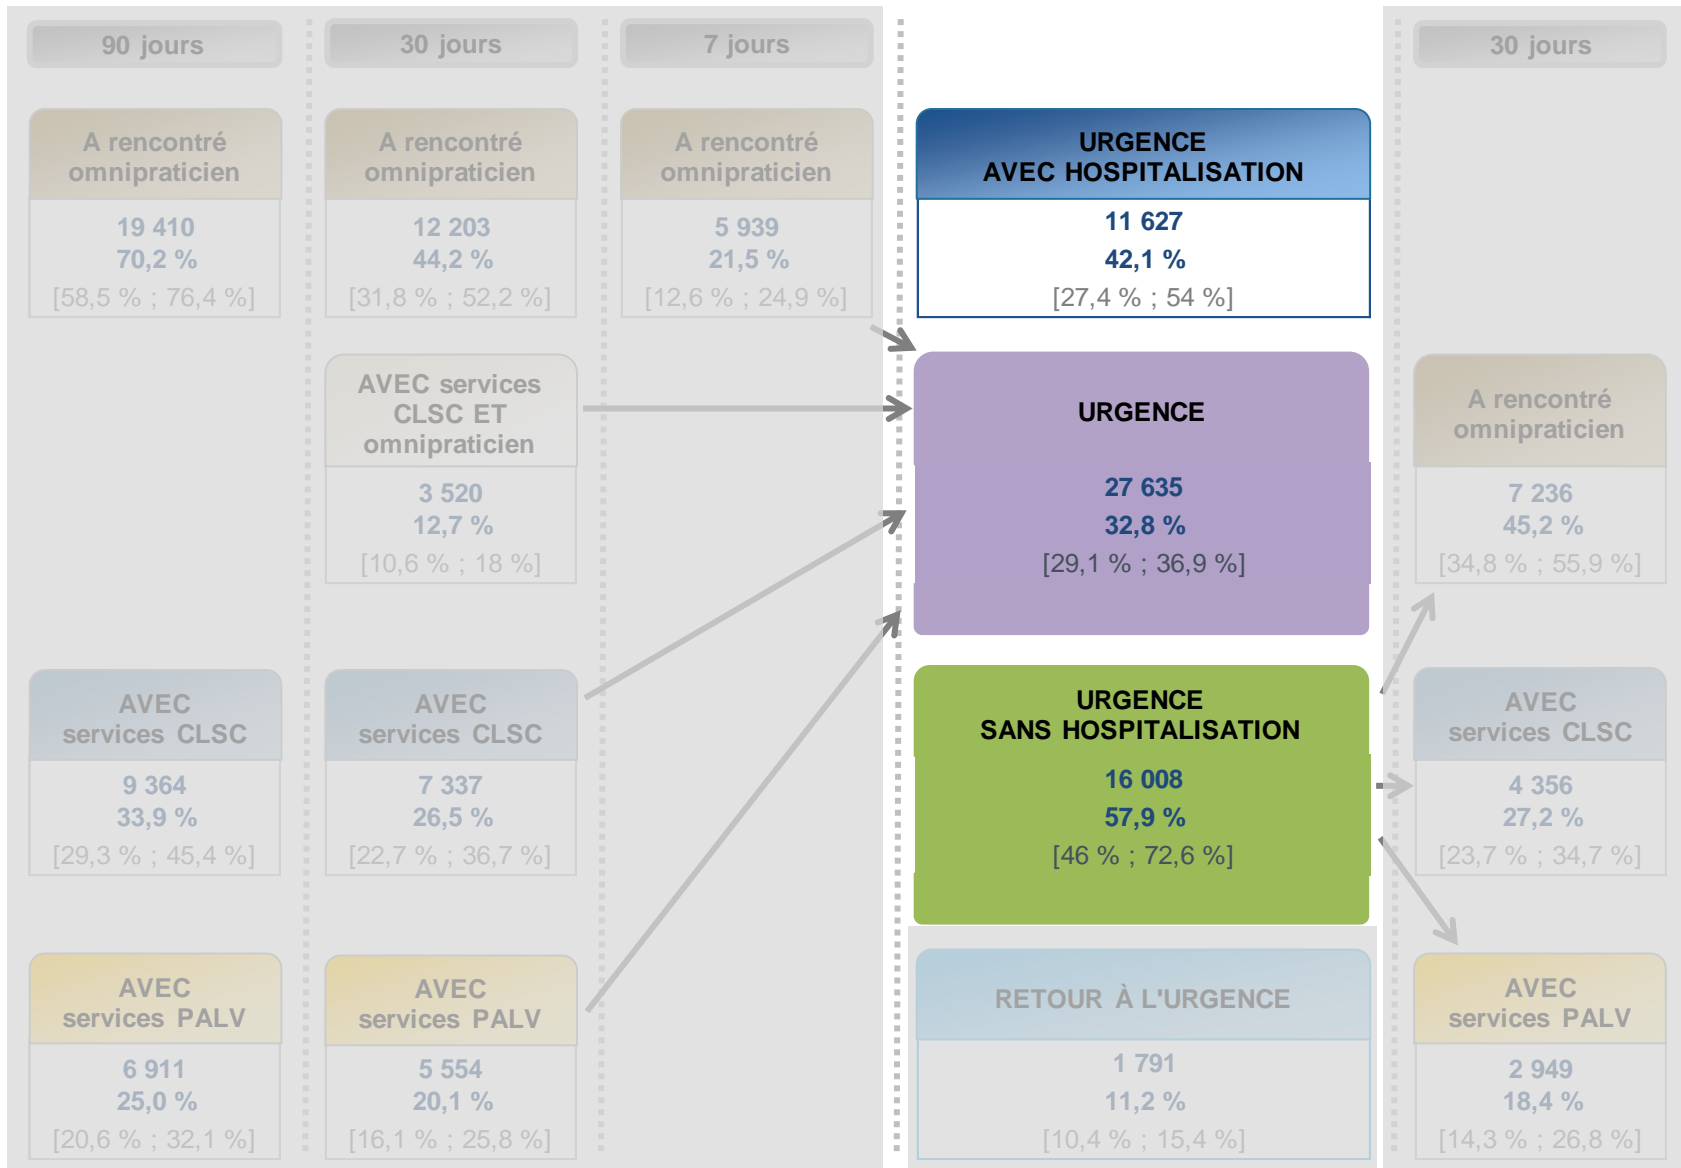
90 jours

30 jours

7 jours

30 jours

A rencontré omnipraticien

19 410
70,2 %
[58,5 % ; 76,4 %]

A rencontré omnipraticien

12 203
44,2 %
[31,8 % ; 52,2 %]

A rencontré omnipraticien

5 939
21,5 %
[12,6 % ; 24,9 %]

URGENCE
AVEC HOSPITALISATION

11 627
42,1 %
[27,4 % ; 54 %]

AVEC services CLSC ET omnipraticien

3 520
12,7 %
[10,6 % ; 18 %]

URGENCE

27 635
32,8 %
[29,1 % ; 36,9 %]

A rencontré omnipraticien

7 236
45,2 %
[34,8 % ; 55,9 %]

AVEC services CLSC

9 364
33,9 %
[29,3 % ; 45,4 %]

AVEC services CLSC

7 337
26,5 %
[22,7 % ; 36,7 %]

URGENCE
SANS HOSPITALISATION

16 008
57,9 %
[46 % ; 72,6 %]

AVEC services CLSC

4 356
27,2 %
[23,7 % ; 34,7 %]

AVEC services PALV

6 911
25,0 %
[20,6 % ; 32,1 %]

AVEC services PALV

5 554
20,1 %
[16,1 % ; 25,8 %]

RETOUR À L'URGENCE

1 791
11,2 %
[10,4 % ; 15,4 %]

AVEC services PALV

2 949
18,4 %
[14,3 % ; 26,8 %]